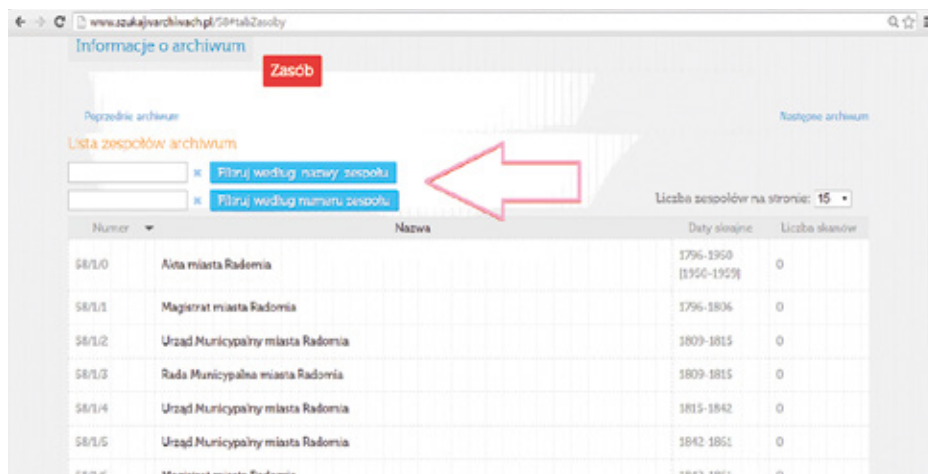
www.szukajwarchiwach.pl/58#tabZasoby

Informacje o archiwum

Zasób

Poprzednie archiwum

Następne archiwum

Lista zespołów archiwum

Filtruj według nazwy zespołu

Filtruj według numeru zespołu

Liczba zespołów na stronie: 15

| Numer | Nazwa | Daty skrajne | Liczba skanów |
|---|---|---|---|
| 58/1/0 | Akta miasta Radomia | 1796-1950 [1950-1959] | 0 |
| 58/1/1 | Magistrat miasta Radomia | 1796-1806 | 0 |
| 58/1/2 | Urząd Municypalny miasta Radomia | 1809-1815 | 0 |
| 58/1/3 | Rada Municypalna miasta Radomia | 1809-1815 | 0 |
| 58/1/4 | Urząd Municypalny miasta Radomia | 1815-1842 | 0 |
| 58/1/5 | Urząd Municypalny miasta Radomia | 1842-1851 | 0 |
| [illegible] | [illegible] | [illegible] | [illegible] |